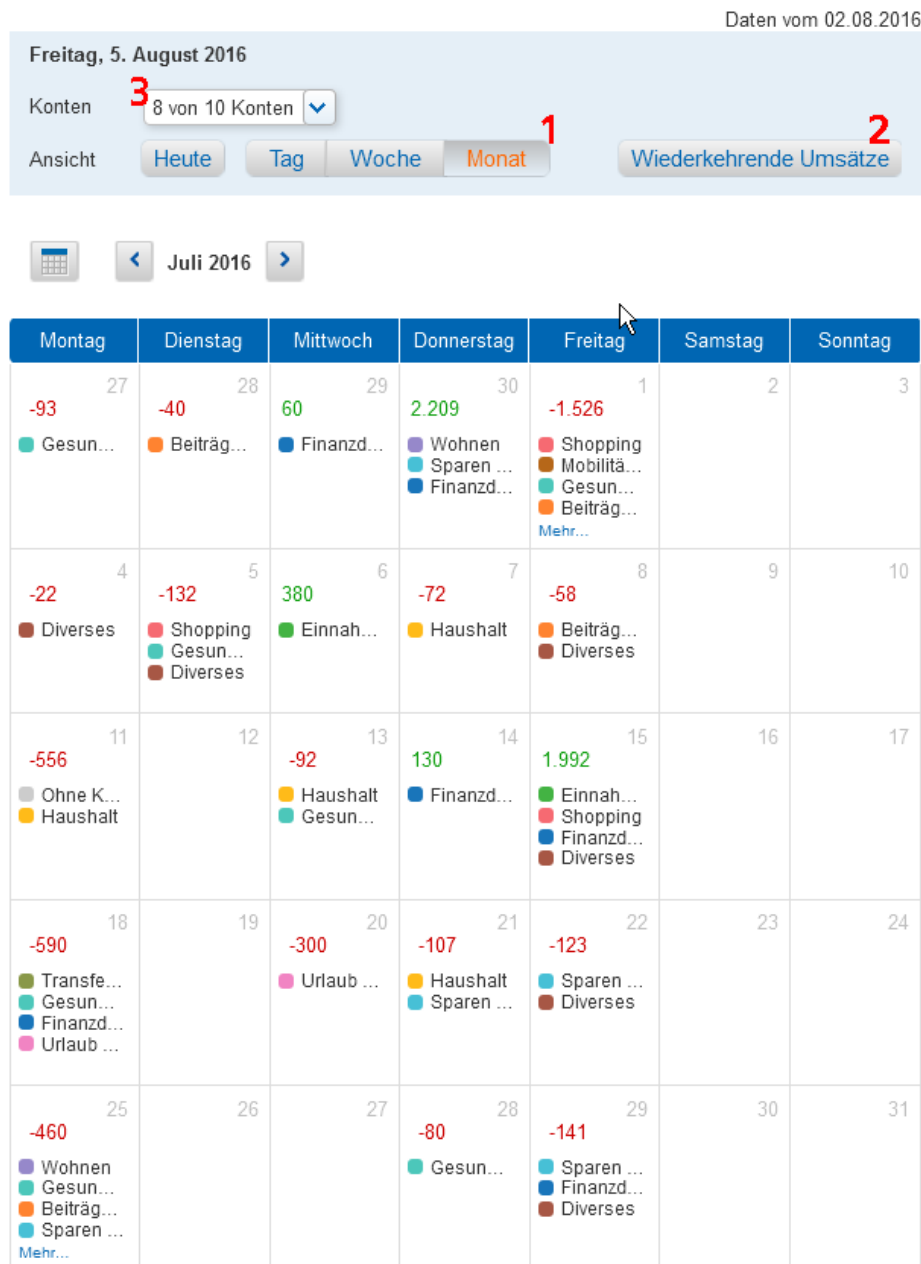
Daten vom 02.08.2016

Freitag, 5. August 2016

Konten 3 8 von 10 Konten

Ansicht Heute Tag Woche Monat 1 2 Wiederkehrende Umsätze

Juli 2016

| Montag | Dienstag | Mittwoch | Donnerstag | Freitag | Samstag | Sonntag |
|---|---|---|---|---|---|---|
| 27 -93 Gesun… | 28 -40 Beiträg… | 29 60 Finanzd… | 30 2.209 Wohnen Sparen … Finanzd… | 1 -1.526 Shopping Mobilitä… Gesun… Beiträg… Mehr… | 2 | 3 |
| 4 -22 Diverses | 5 -132 Shopping Gesun… Diverses | 6 380 Einnah… | 7 -72 Haushalt | 8 -58 Beiträg… Diverses | 9 | 10 |
| 11 -556 Ohne K… Haushalt | 12 | 13 -92 Haushalt Gesun… | 14 130 Finanzd… | 15 1.992 Einnah… Shopping Finanzd… Diverses | 16 | 17 |
| 18 -590 Transfe… Gesun… Finanzd… Urlaub … | 19 | 20 -300 Urlaub … | 21 -107 Haushalt Sparen … | 22 -123 Sparen … Diverses | 23 | 24 |
| 25 -460 Wohnen Gesun… Beiträg… Sparen … Mehr… | 26 | 27 | 28 -80 Gesun… | 29 -141 Sparen … Finanzd… Diverses | 30 | 31 |